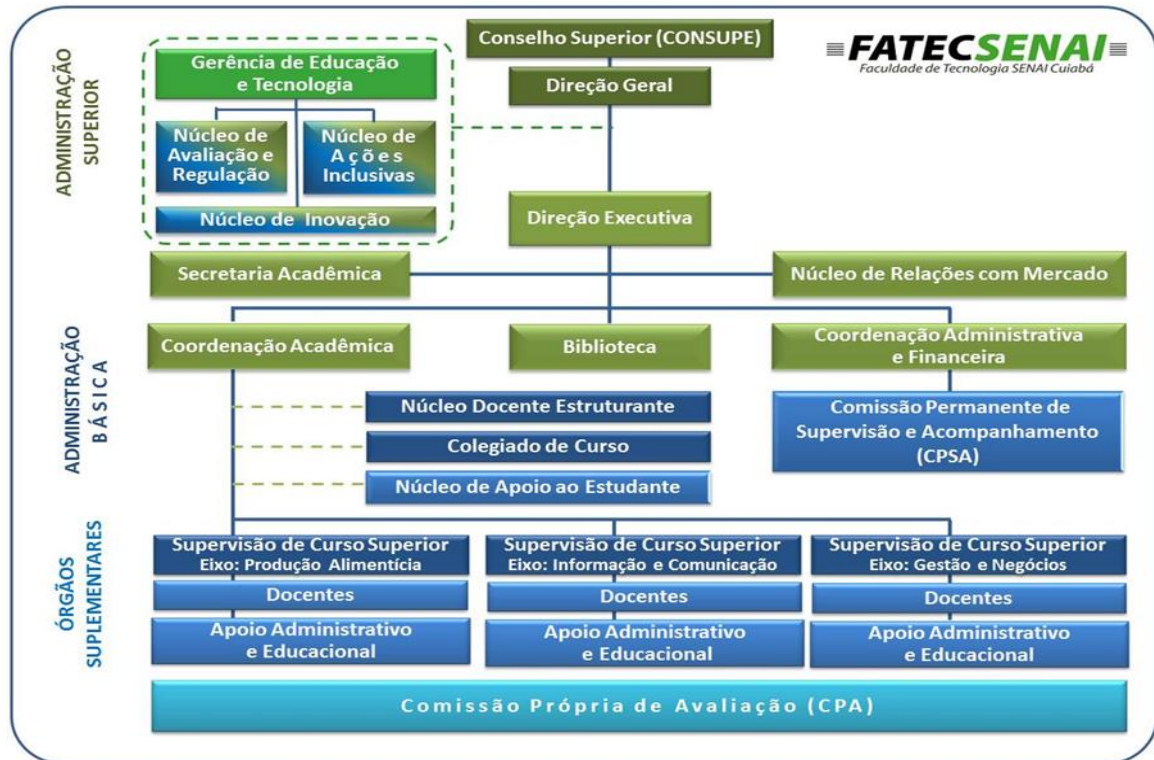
ADMINISTRAÇÃO SUPERIOR

Conselho Superior (CONSUPE)

FATECSENAI
Faculdade de Tecnologia SENAI Cuiabá

Gerência de Educação e Tecnologia

Núcleo de Avaliação e Regulação

Núcleo de Ações Inclusivas

Núcleo de Inovação

Direção Geral

Direção Executiva

Secretaria Acadêmica

Núcleo de Relações com Mercado

ADMINISTRAÇÃO BÁSICA

Coordenação Acadêmica

Biblioteca

Coordenação Administrativa e Financeira

Núcleo Docente Estruturante

Colegiado de Curso

Núcleo de Apoio ao Estudante

Comissão Permanente de Supervisão e Acompanhamento (CPSA)

ÓRGÃOS SUPLEMENTARES

Supervisão de Curso Superior
Eixo: Produção Alimentícia

Docentes

Apoio Administrativo e Educacional

Supervisão de Curso Superior
Eixo: Informação e Comunicação

Docentes

Apoio Administrativo e Educacional

Supervisão de Curso Superior
Eixo: Gestão e Negócios

Docentes

Apoio Administrativo e Educacional

Comissão Própria de Avaliação (CPA)